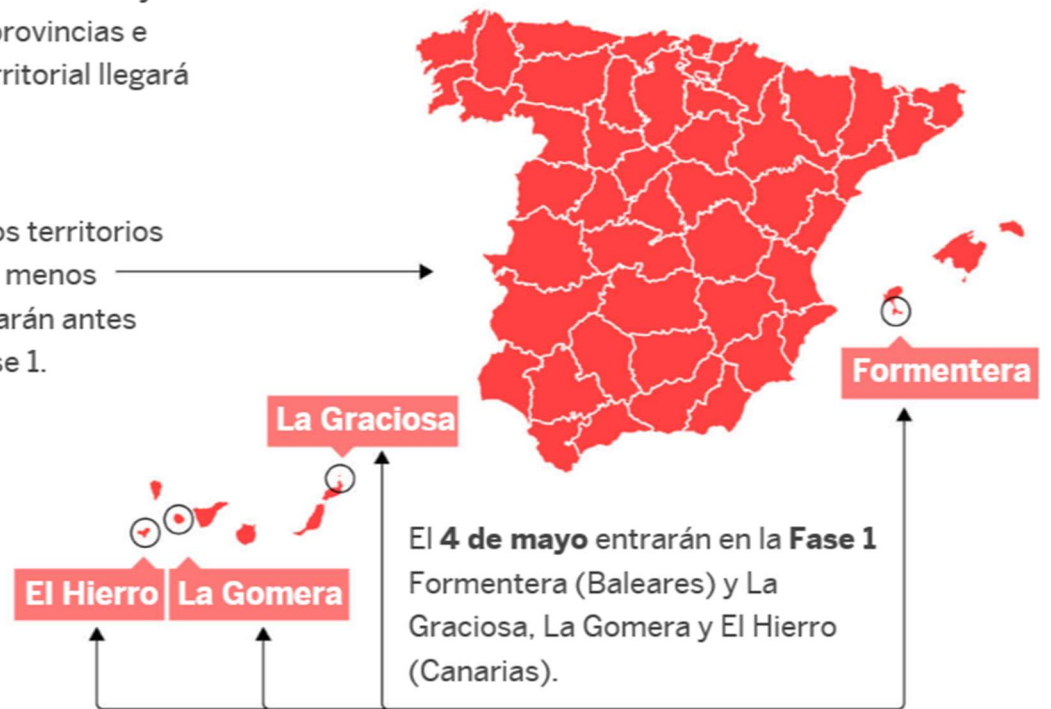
rovincias e
rritorial llegará

os territorios
menos
arán antes
se 1.

Formentera

La Graciosa

El Hierro

La Gomera

El **4 de mayo** entrarán en la **Fase 1** Formentera (Baleares) y La Graciosa, La Gomera y El Hierro (Canarias).